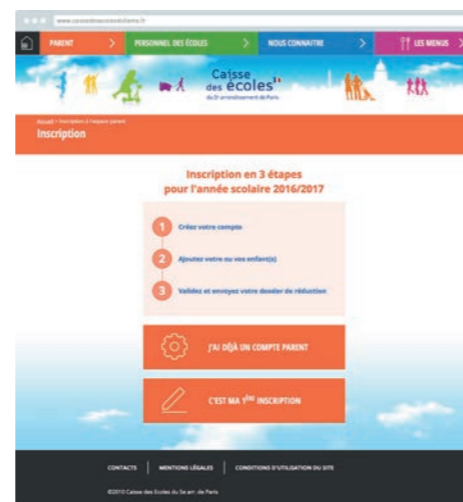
www.caissedesecoles5eme.fr

PARENT
PERSONNEL DES ÉCOLES
NOUS CONNAITRE
LES MENUS

Caisse des écoles du 5e arrondissement de Paris

Accueil > Inscription à l'espace parent
Inscription

Inscription en 3 étapes pour l'année scolaire 2016/2017

1 Créez votre compte

2 Ajoutez votre ou vos enfant(s)

3 Validez et envoyez votre dossier de réduction

J'AI DÉJÀ UN COMPTE PARENT

C'EST MA 1ère INSCRIPTION

CONTACTS | MENTIONS LÉGALES | CONDITIONS D'UTILISATION DU SITE

©2010 Caisse des Écoles du 5e arr. de Paris